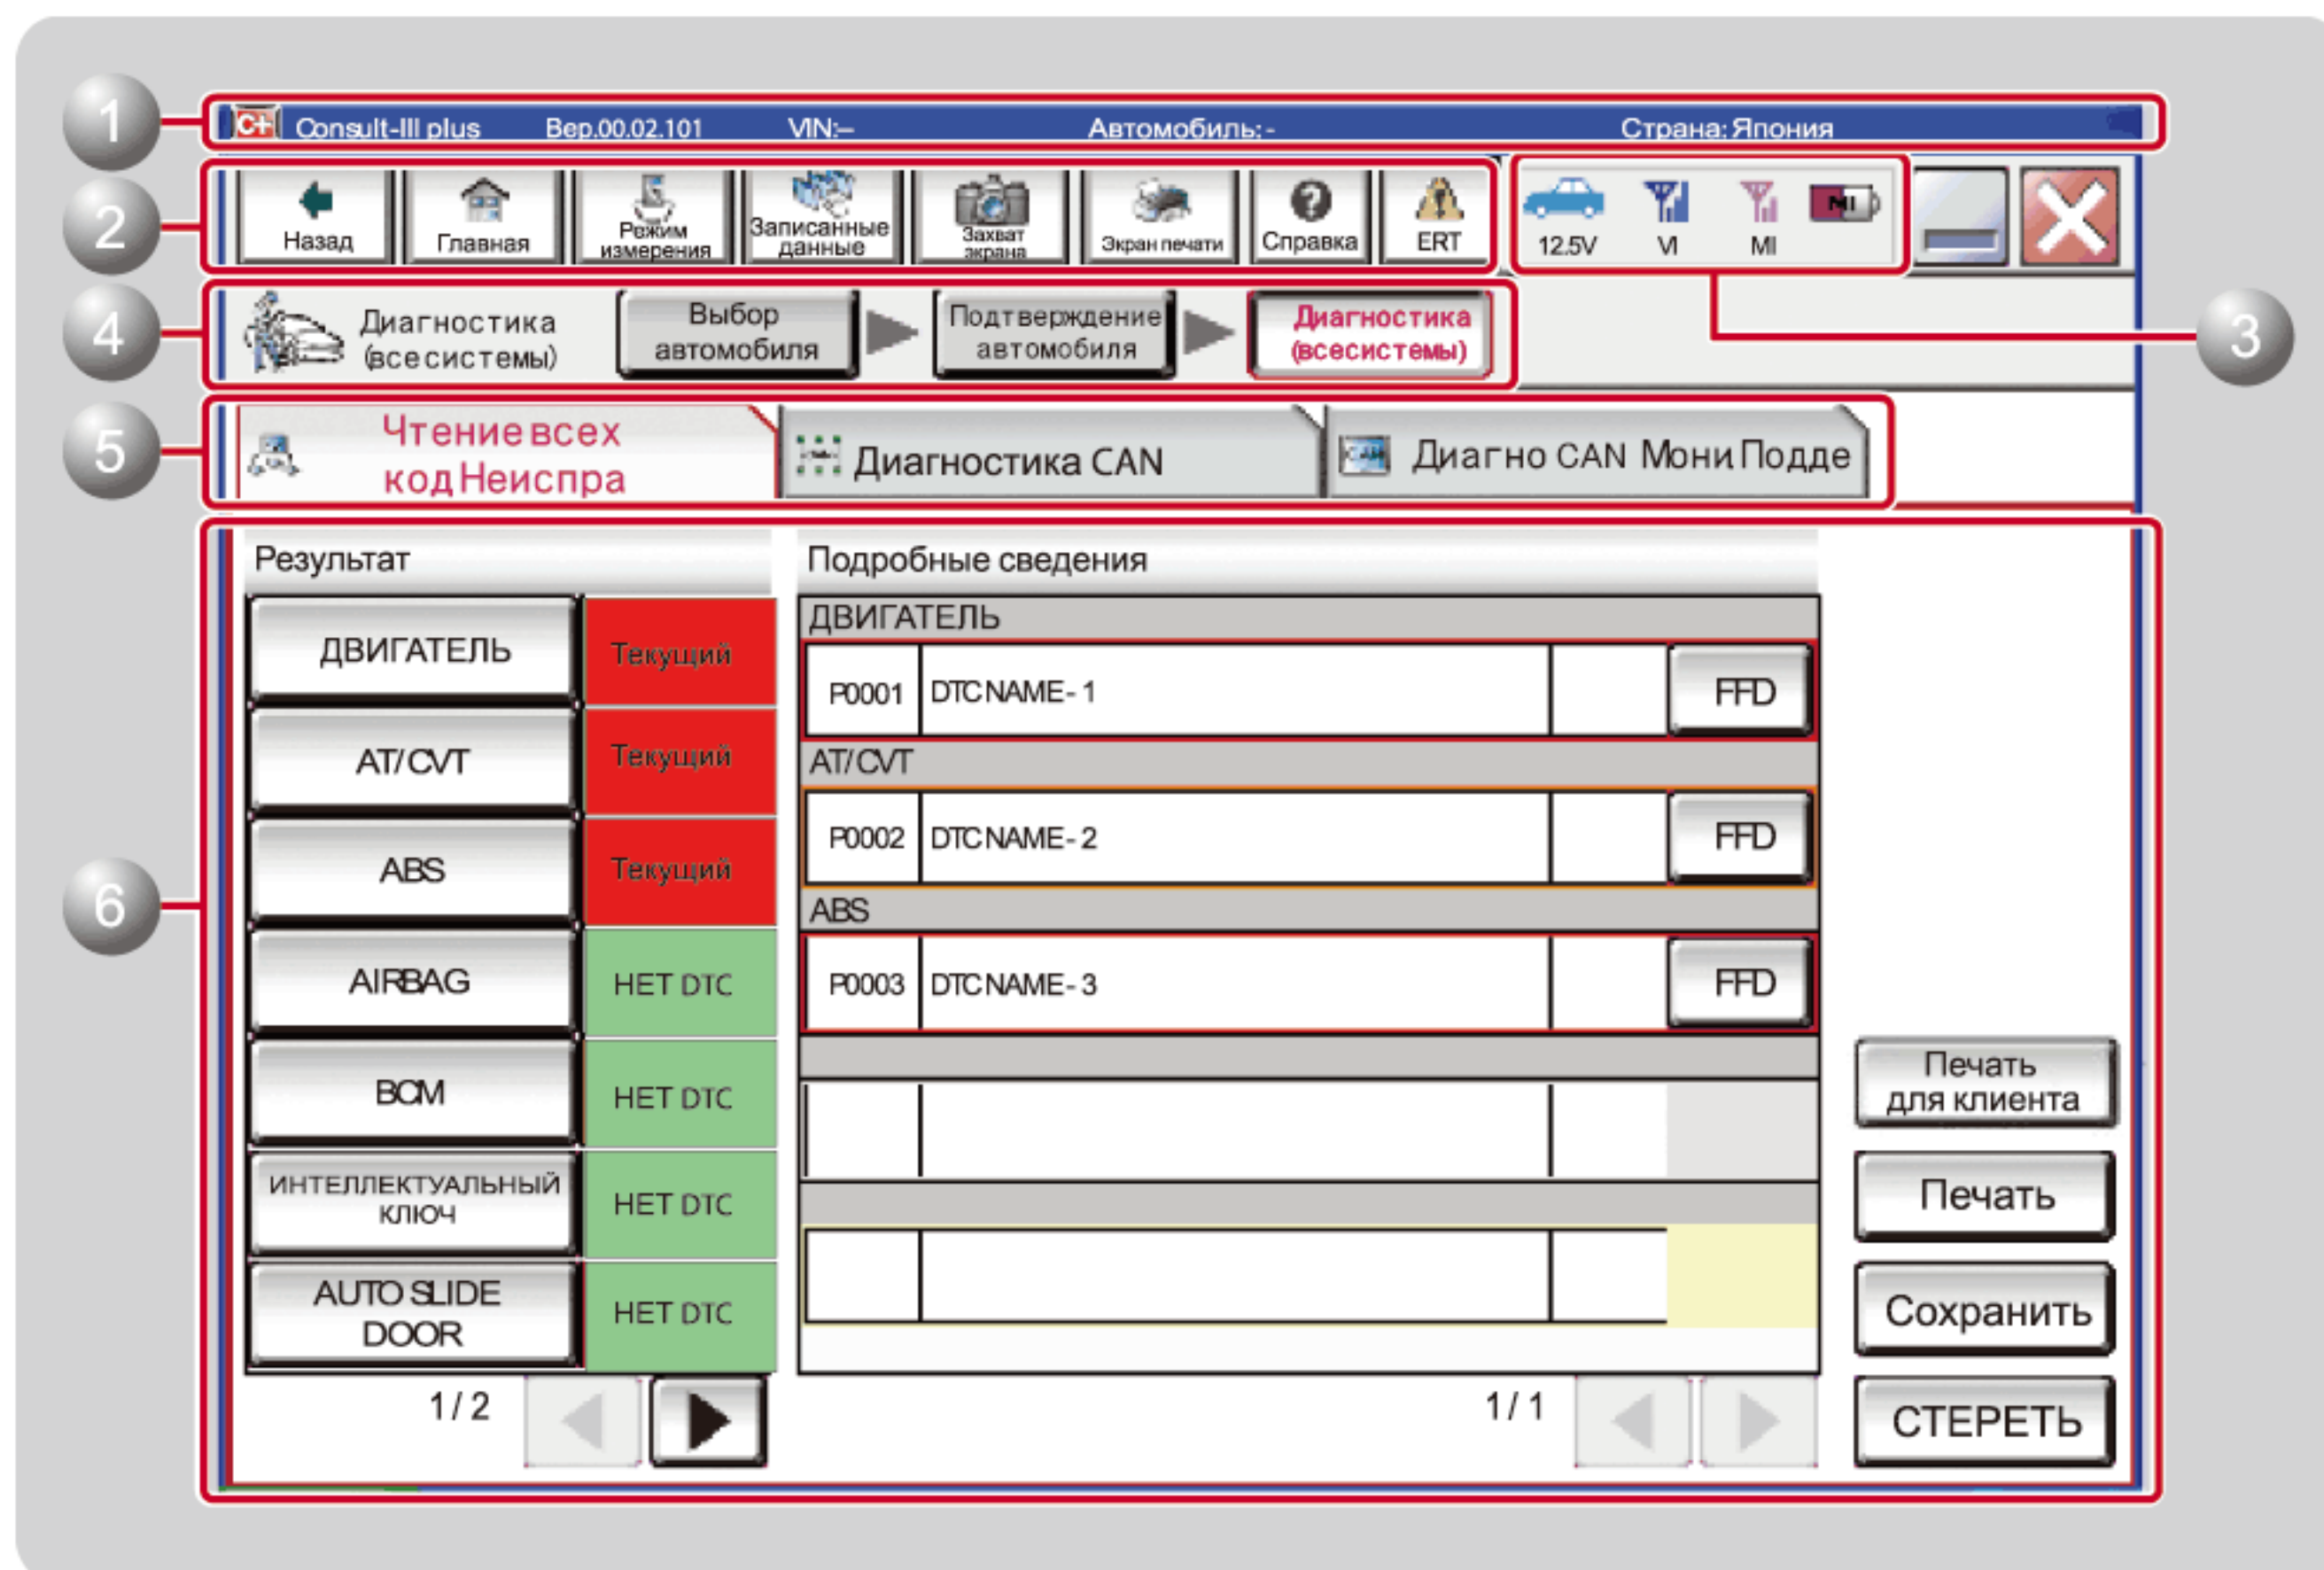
1

Consult-III plus Вер.00.02.101 VIN:– Автомобиль:- Страна:Япония

2

Назад

Главная

Режим измерения

Записанные данные

Захват экрана

Экран печати

Справка

ERT

12.5V

VI

MI

3

4

Диагностика (все системы)

Выбор автомобиля

Подтверждение автомобиля

Диагностика (все системы)

5

Чтение всех код Неиспра

Диагностика CAN

Диагно CAN Мони Подде

6

Результат

| ДВИГАТЕЛЬ | Текущий |
|---|---|
| AT/CVT | Текущий |
| ABS | Текущий |
| AIRBAG | НЕТ DTC |
| BCM | НЕТ DTC |
| ИНТЕЛЛЕКТУАЛЬНЫЙ КЛЮЧ | НЕТ DTC |
| AUTO SLIDE DOOR | НЕТ DTC |

1 / 2

Подробные сведения

ДВИГАТЕЛЬ

| P0001 | DTC NAME - 1 | | FFD |
|---|---|---|---|

AT/CVT

| P0002 | DTC NAME - 2 | | FFD |
|---|---|---|---|

ABS

| P0003 | DTC NAME - 3 | | FFD |
|---|---|---|---|

1 / 1

Печать для клиента

Печать

Сохранить

СТЕРЕТЬ